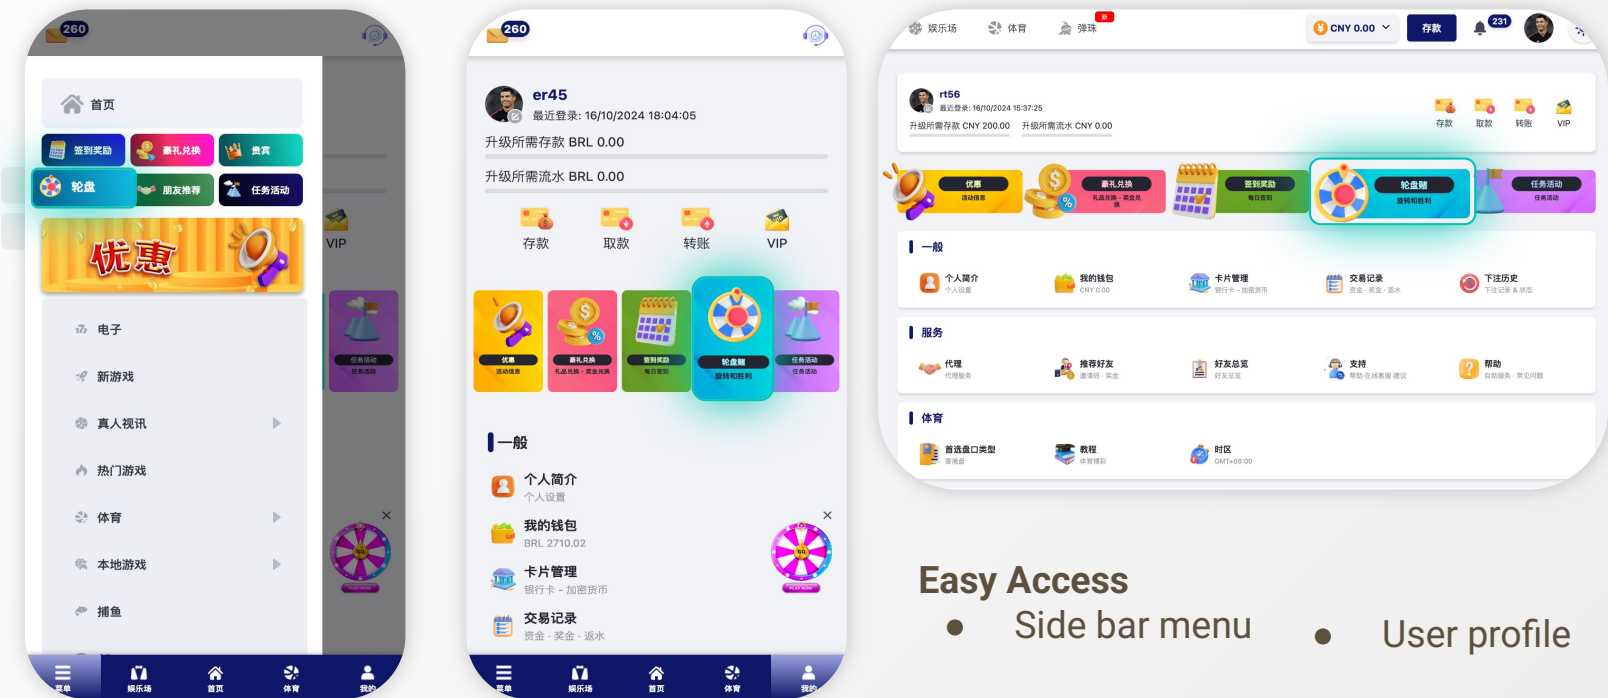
260

首页

签到奖励 豪礼兑换 贵宾

轮盘 朋友推荐 任务活动

优惠

VIP

电子

新游戏

真人视讯

热门游戏

体育

本地游戏

捕鱼

任务活动
任务活动

菜单 娱乐场 首页 体育 我的

260

er45
最近登录: 16/10/2024 18:04:05

升级所需存款 BRL 0.00

升级所需流水 BRL 0.00

存款 取款 转账 VIP

优惠
活动信息

豪礼兑换
礼品兑换 · 奖金兑换

签到奖励
每日签到

轮盘赌
旋转和胜利

任务活动
任务活动

一般

个人简介
个人设置

我的钱包
BRL 2710.02

卡片管理
银行卡 - 加密货币

交易记录
资金 · 奖金 · 返水

菜单 娱乐场 首页 体育 我的

娱乐场 体育 弹珠

CNY 0.00 存款 231

rt56
最近登录: 16/10/2024 15:37:25
升级所需存款 CNY 200.00 升级所需流水 CNY 0.00

存款 取款 转账 VIP

优惠
活动信息

豪礼兑换
礼品兑换 · 奖金兑换

签到奖励
每日签到

轮盘赌
旋转和胜利

任务活动
任务活动

一般

个人简介
个人设置

我的钱包
CNY 0.00

卡片管理
银行卡 - 加密货币

交易记录
资金 · 奖金 · 返水

下注历史
下注记录 & 状态

服务

代理
代理服务

推荐好友
邀请码 · 奖金

好友总览
好友总览

支持
帮助·在线客服·建议

帮助
自助服务 · 常见问题

体育

首选盘口类型
香港盘

教程
体育规则

时区
GMT+08:00

Easy Access
• Side bar menu
• User profile